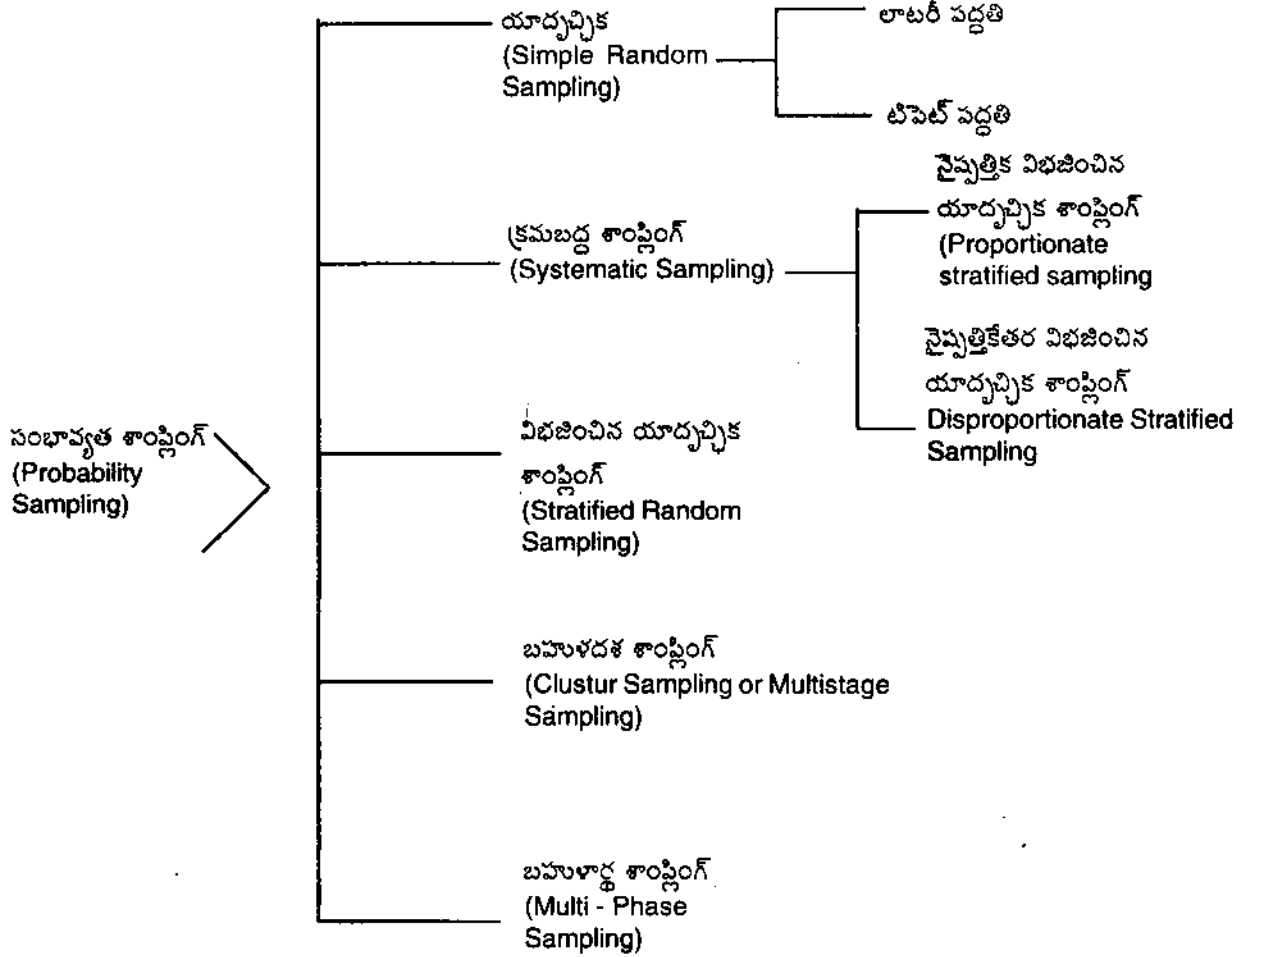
సంభావ్యత శాంప్లింగ్ (Probability Sampling)

యాదృచ్ఛిక (Simple Random Sampling)

లాటరీ పద్ధతి

టిపెట్ పద్ధతి

క్రమబద్ధ శాంప్లింగ్ (Systematic Sampling)

నైష్పత్తిక విభజించిన యాదృచ్ఛిక శాంప్లింగ్ (Proportionate stratified sampling

నైష్పత్తికేతర విభజించిన యాదృచ్ఛిక శాంప్లింగ్ Disproportionate Stratified Sampling

విభజించిన యాదృచ్ఛిక శాంప్లింగ్ (Stratified Random Sampling)

బహుళదశ శాంప్లింగ్ (Clustur Sampling or Multistage Sampling)

బహుళార్థ శాంప్లింగ్ (Multi - Phase Sampling)